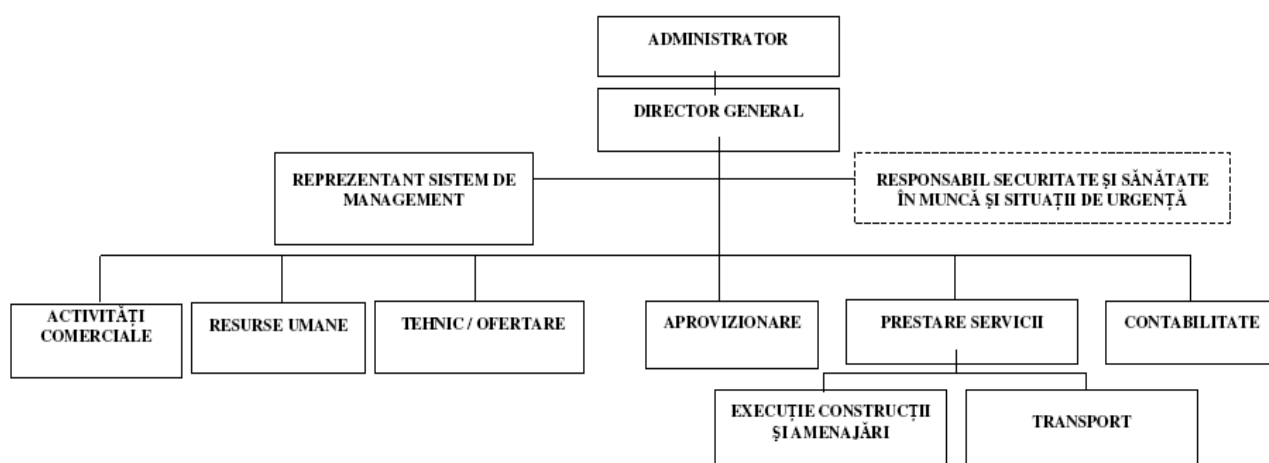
ADMINISTRATOR

DIRECTOR GENERAL

REPREZENTANT SISTEM DE MANAGEMENT

RESPONSABIL SECURITATE ŞI SĂNĂTATE ÎN MUNCĂ ŞI SITUAŢII DE URGENŢĂ

ACTIVITĂŢI COMERCIALE

RESURSE UMANE

TEHNIC / OFERTARE

APROVIZIONARE

PRESTARE SERVICII

CONTABILITATE

EXECUŢIE CONSTRUCŢII ŞI AMENAJĂRI

TRANSPORT